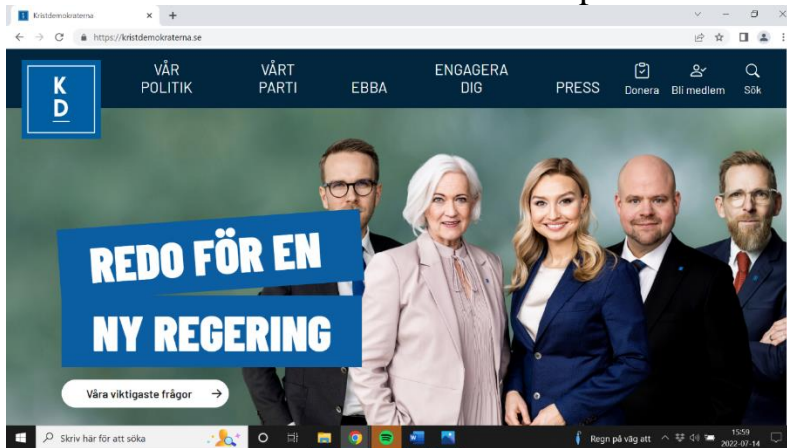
Kristdemokraterna × +

https://kristdemokraterna.se

K D

VÅR POLITIK

VÅRT PARTI

EBBA

ENGAGERA DIG

PRESS

Donera

Bli medlem

Sök

REDO FÖR EN

NY REGERING

Våra viktigaste frågor →

Skriv här för att söka

Regn på väg att

15:59
2022-07-14